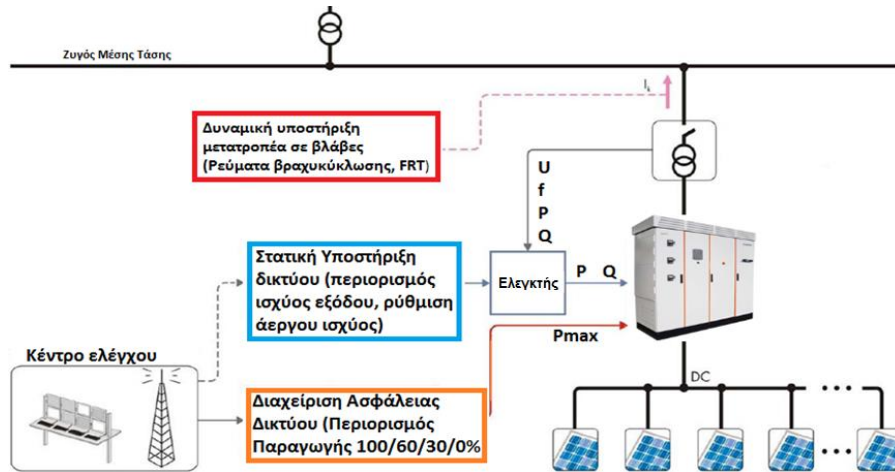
Ζυγός Μέσης Τάσης

$I_k$

Δυναμική υποστήριξη μετατροπέα σε βλάβες (Ρεύματα βραχυκύκλωσης, FRT)

U
f
P
Q

Στατική Υποστήριξη δικτύου (περιορισμός ισχύος εξόδου, ρύθμιση άεργου ισχύος)

Ελεγκτής

P Q

Pmax

Κέντρο ελέγχου

DC

Διαχείριση Ασφάλειας Δικτύου (Περιορισμός Παραγωγής 100/60/30/0%)